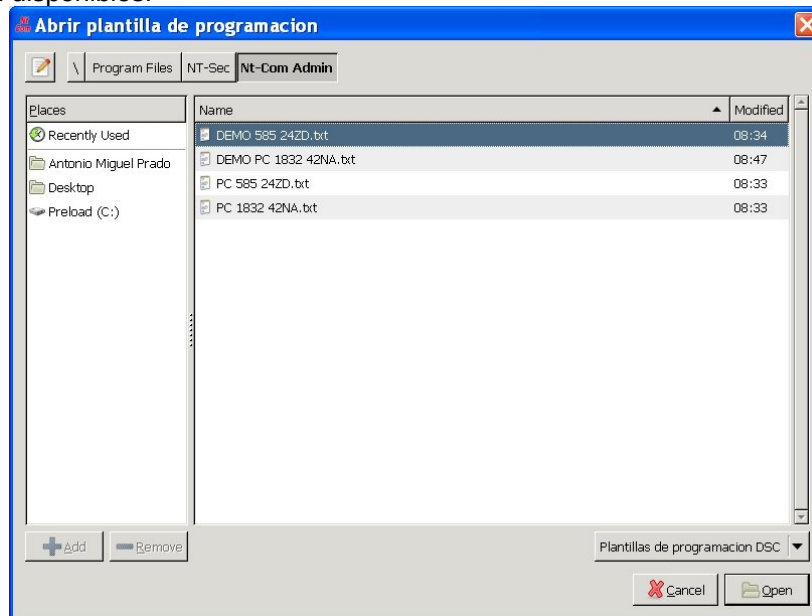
Abrir plantilla de programacion

\ Program Files NT-Sec Nt-Com Admin

| Places | Name | Modified |
|---|---|---|
| Recently Used | DEMO 585 24ZD.txt | 08:34 |
| Antonio Miguel Prado | DEMO PC 1832 42NA.txt | 08:47 |
| Desktop | PC 585 24ZD.txt | 08:33 |
| Preload (C:) | PC 1832 42NA.txt | 08:33 |

Add Remove

Plantillas de programacion DSC

Cancel Open